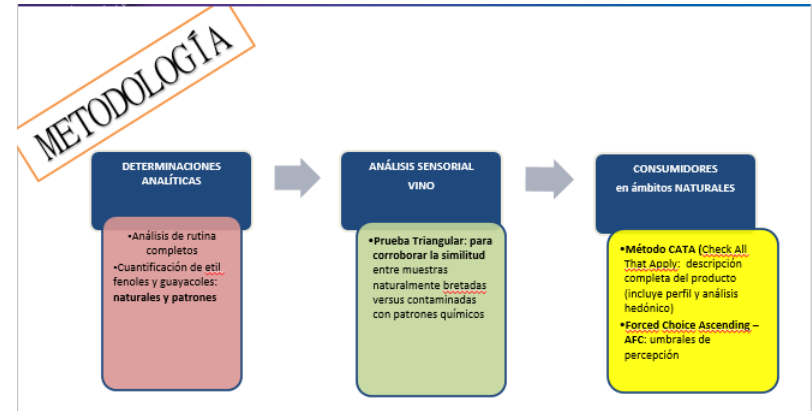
METODOLOGÍA

DETERMINACIONES ANALÍTICAS

•Análisis de rutina completos
•Cuantificación de etil fenoles y guayacoles: **naturales y patrones**

ANÁLISIS SENSORIAL VINO

•**Prueba Triangular: para corroborar la similitud** entre muestras naturalmente bretadas versus contaminadas con patrones químicos

CONSUMIDORES en ámbitos NATURALES

•**Método CATA (Check All That Apply:** descripción completa del producto (incluye perfil y análisis hedónico)
•**Forced Choice Ascending – AFC:** umbrales de percepción